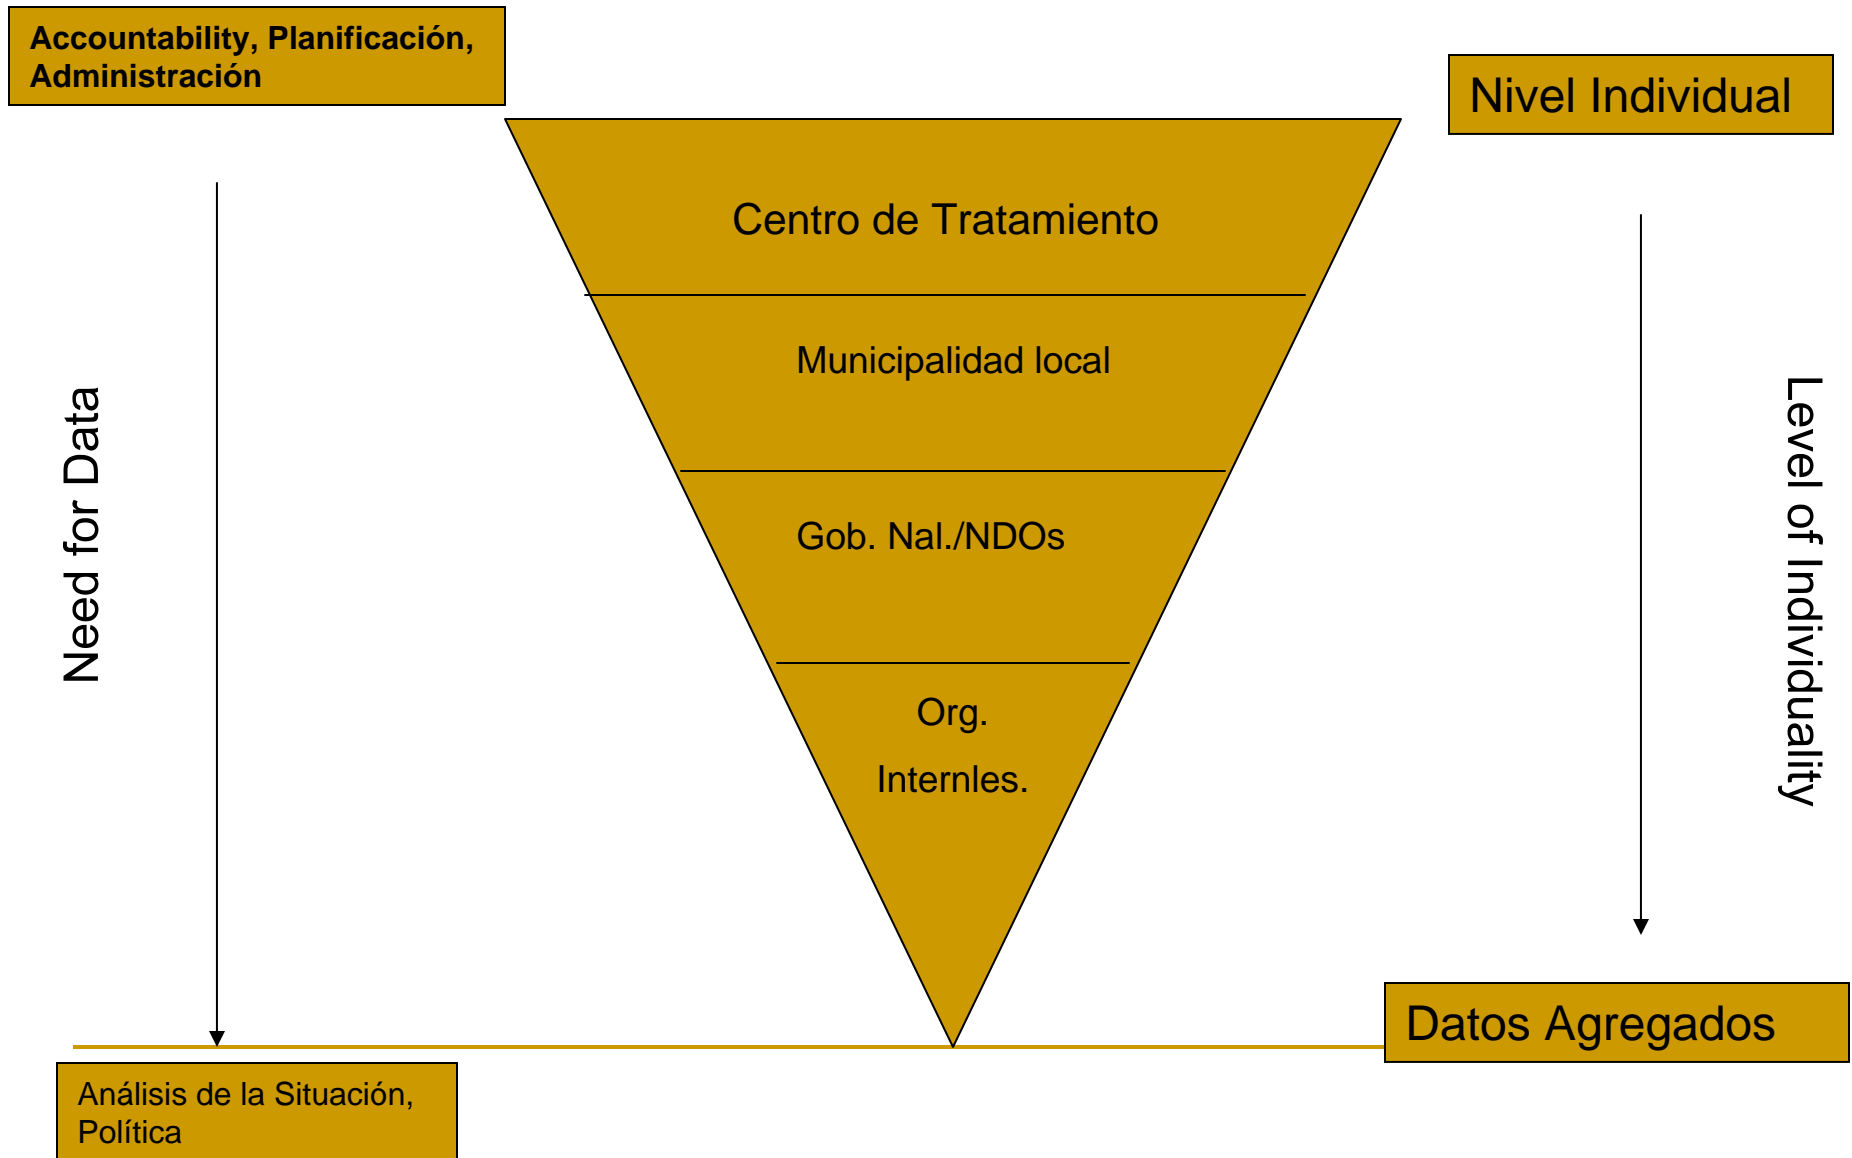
Accountability, Planificación, Administración

Nivel Individual

Need for Data

Centro de Tratamiento

Municipalidad local

Gob. Nal./NDOs

Org. Internles.

Level of Individuality

Datos Agregados

Análisis de la Situación, Política